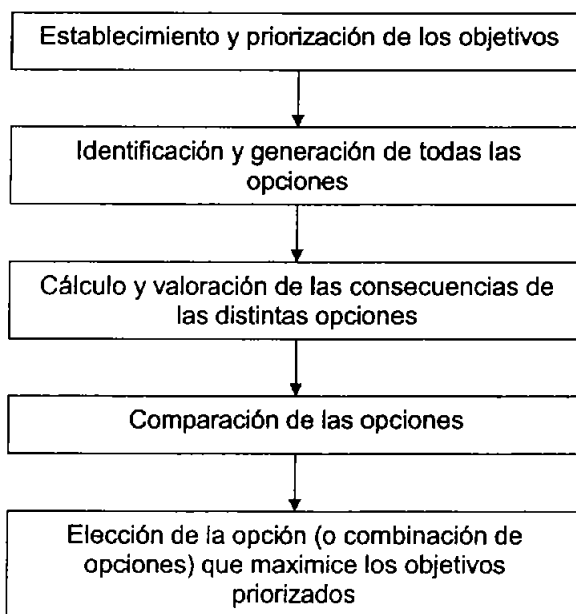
Establecimiento y priorización de los objetivos

Identificación y generación de todas las opciones

Cálculo y valoración de las consecuencias de las distintas opciones

Comparación de las opciones

Elección de la opción (o combinación de opciones) que maximice los objetivos priorizados